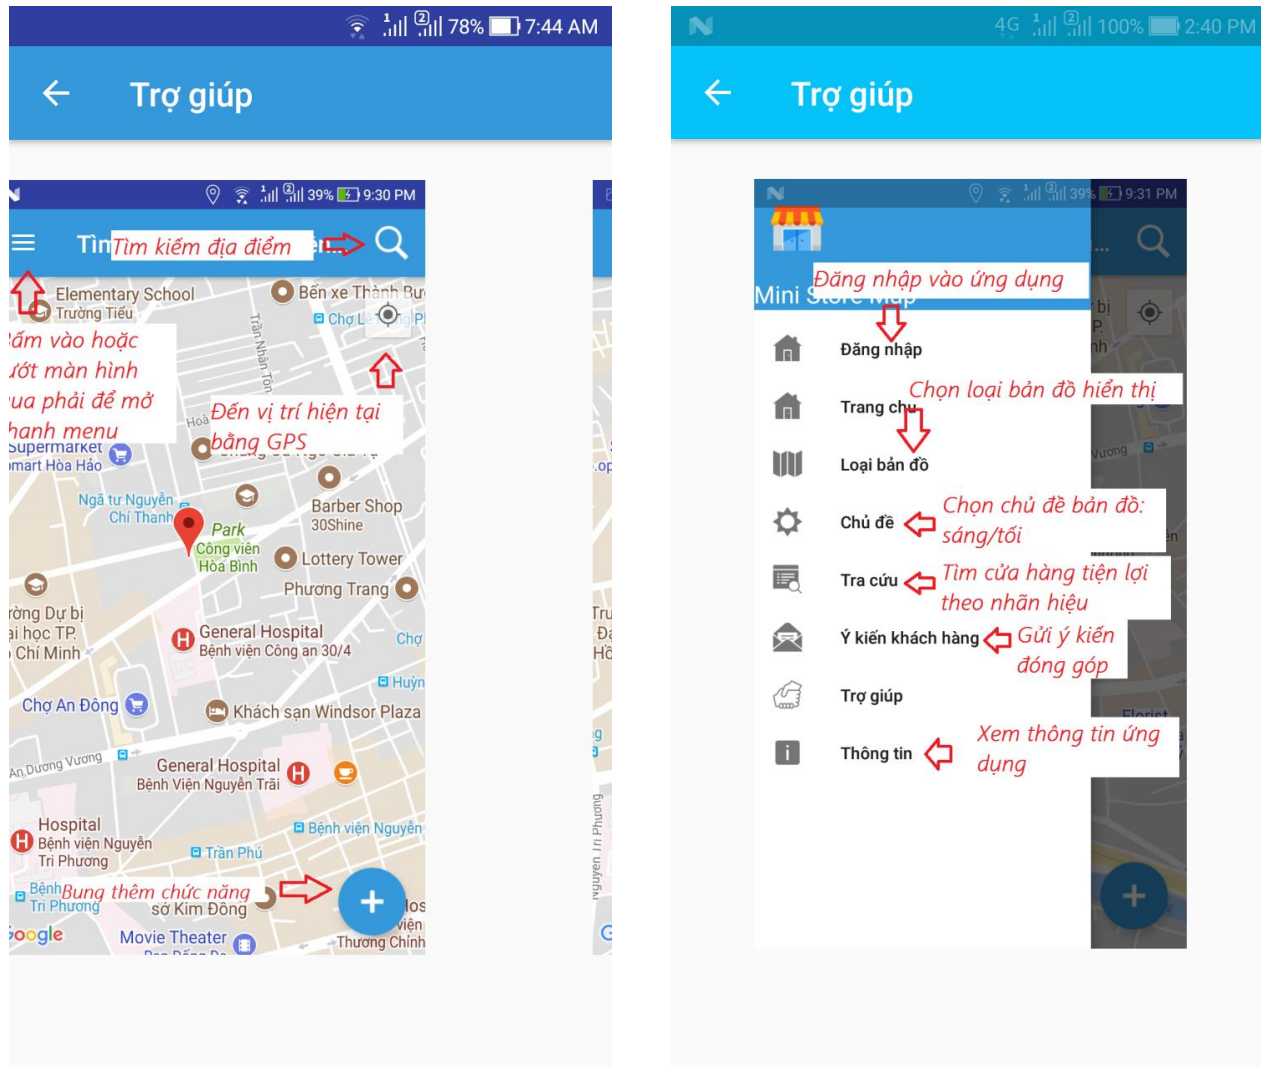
78% 7:44 AM

Trợ giúp

39% 9:30 PM

Tìn Tìm kiếm địa điểm

Elementary School
Trường Tiểu

Bến xe Thành Bư

Chợ L

Trần Nhân Tôn

ấm vào hoặc ướt màn hình ua phải để mở hanh menu

Đến vị trí hiện tại bằng GPS

Supermarket
mart Hòa Hảo

Ngã tư Nguyễn Chí Thanh

Barber Shop
30Shine

Park
Công viên Hòa Bình

Lottery Tower

Phương Trang

ròng Dự bị
ại học TP.
Chí Minh

General Hospital
Bệnh viện Công an 30/4

Chợ

Huyn

Chợ An Đông

Khách sạn Windsor Plaza

An Dương Vương

General Hospital
Bệnh Viện Nguyễn Trãi

Hospital
Bệnh viện Nguyễn Tri Phương

Bệnh viện Nguyễn

Trần Phú

Bệnh Tri Phương

Bung thêm chức năng

số Kim Đồng

oogle

Movie Theater

Thương Chính

4G 100% 2:40 PM

Trợ giúp

39% 9:31 PM

Mini Store Map

Đăng nhập vào ứng dụng

Đăng nhập

Trang chủ

Chọn loại bản đồ hiển thị

Loại bản đồ

Chủ đề

Chọn chủ đề bản đồ: sáng/tối

Tra cứu

Tìm cửa hàng tiện lợi theo nhãn hiệu

Ý kiến khách hàng

Gửi ý kiến đóng góp

Trợ giúp

Thông tin

Xem thông tin ứng dụng